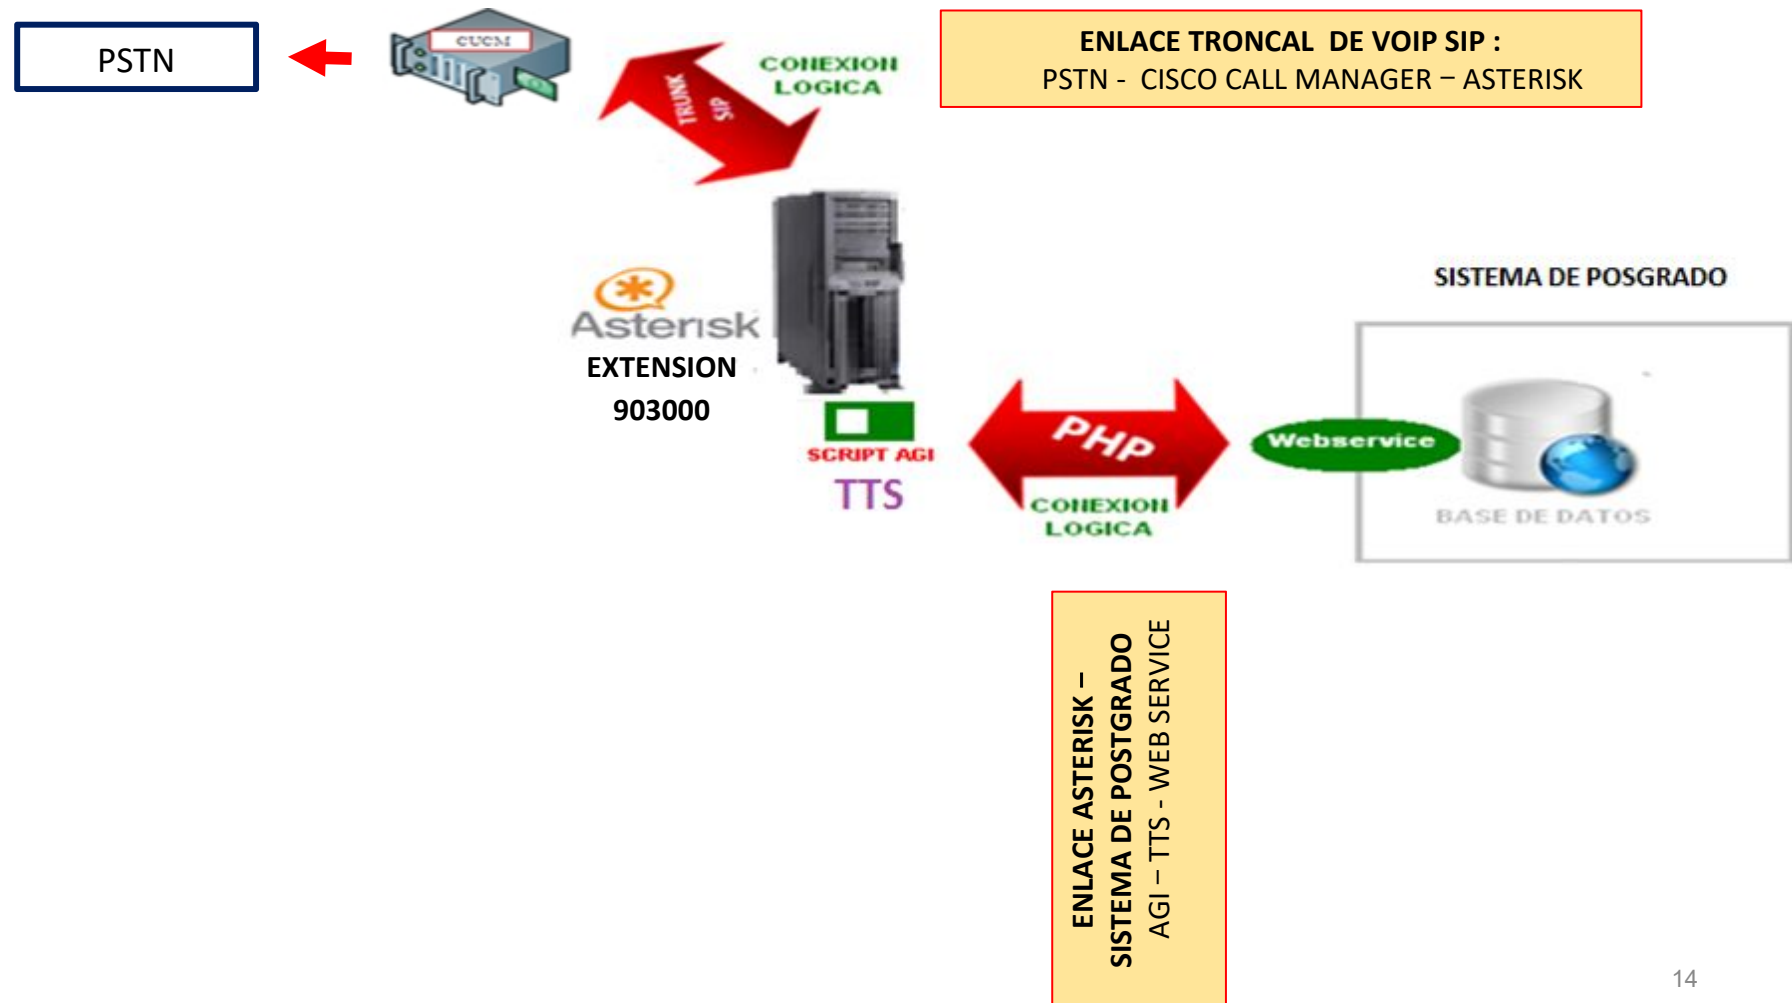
PSTN

CUCM

TRUNK SIP

CONEXION LOGICA

ENLACE TRONCAL DE VOIP SIP :
PSTN - CISCO CALL MANAGER – ASTERISK

Asterisk
EXTENSION
903000

SCRIPT AGI
TTS

PHP

CONEXION LOGICA

SISTEMA DE POSGRADO

Webservice

BASE DE DATOS

ENLACE ASTERISK –
SISTEMA DE POSTGRADO
AGI – TTS - WEB SERVICE

14